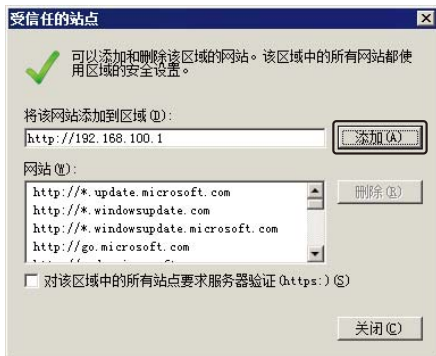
受信任的站点

可以添加和删除该区域的网站。该区域中的所有网站都使用区域的安全设置。

将该网站添加到区域(D):

http://192.168.100.1

添加(A)

网站(W):

http://*.update.microsoft.com
http://*.windowsupdate.com
http://*.windowsupdate.microsoft.com
http://go.microsoft.com
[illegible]

删除(R)

对该区域中的所有站点要求服务器验证(https:)(S)

关闭(C)